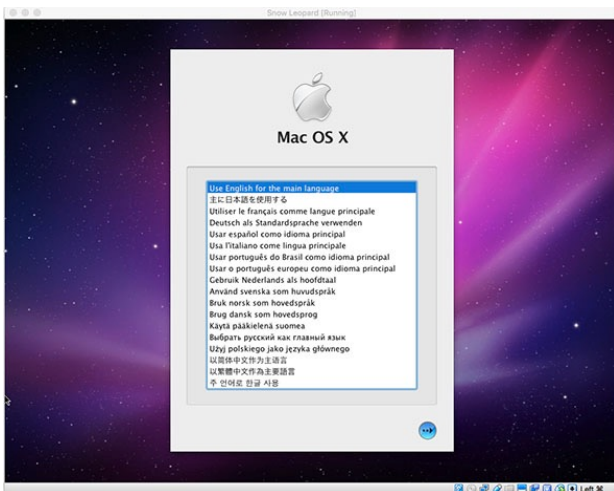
Snow Leopard [Running]

Mac OS X

Use English for the main language
主に日本語を使用する
Utiliser le français comme langue principale
Deutsch als Standardsprache verwenden
Usar español como idioma principal
Usa l'italiano come lingua principale
Usar português do Brasil como idioma principal
Usar o português europeu como idioma principal
Gebruik Nederlands als hoofdtaal
Använd svenska som huvudspråk
Bruk norsk som hovedspråk
Brug dansk som hovedsprog
Käytä pääkielenä suomea
Выбрать русский как главный язык
Użyj polskiego jako języka głównego
以简体中文作为主语言
以繁體中文作為主要語言
주 언어로 한글 사용

Left ⌘